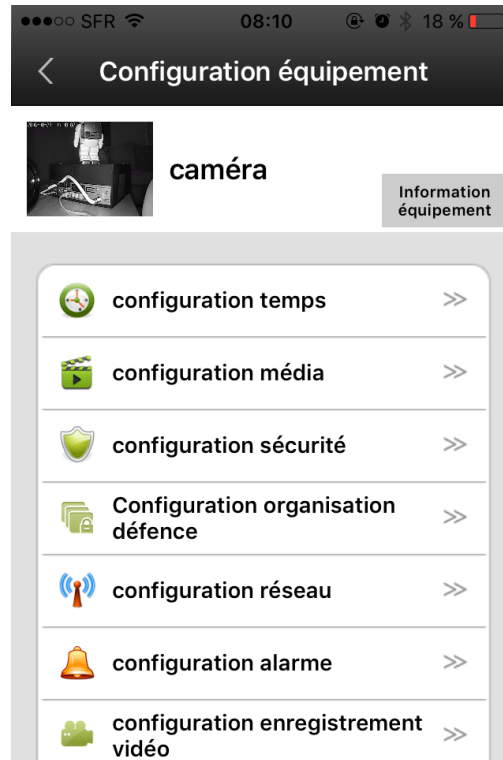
●●●○○ SFR 08:10 18 %

<

Configuration équipement

caméra

Information équipement

configuration temps ≫

configuration média ≫

configuration sécurité ≫

Configuration organisation défence ≫

configuration réseau ≫

configuration alarme ≫

configuration enregistrement vidéo ≫